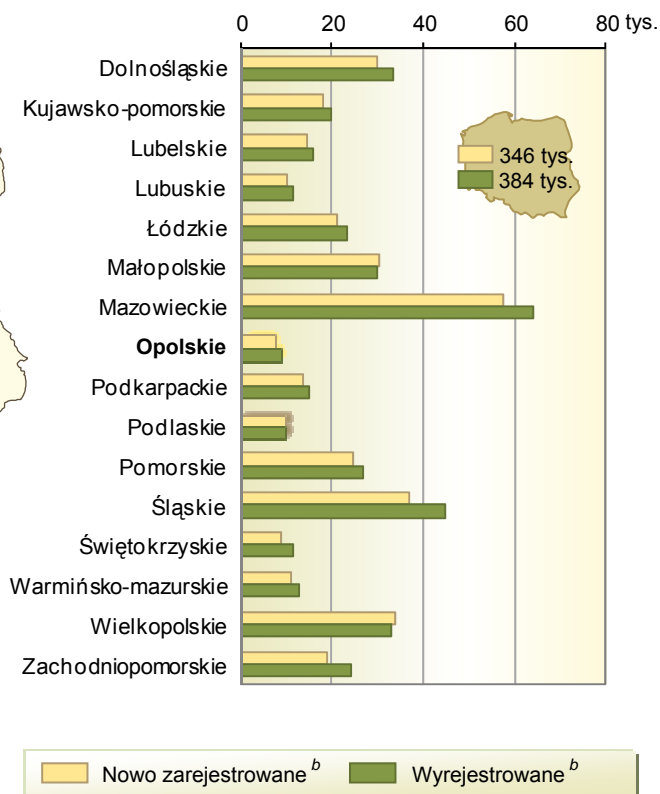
0
20
40
60
80 tys.

Dolnośląskie
Kujawsko-pomorskie
Lubelskie
Lubuskie
Łódzkie
Małopolskie
Mazowieckie
**Opolskie**
Podkarpackie
Podlaskie
Pomorskie
Śląskie
Świętokrzyskie
Warmińsko-mazurskie
Wielkopolskie
Zachodniopomorskie

346 tys.
384 tys.

Nowo zarejestrowane $^{b}$
Wyrejestrowane $^{b}$